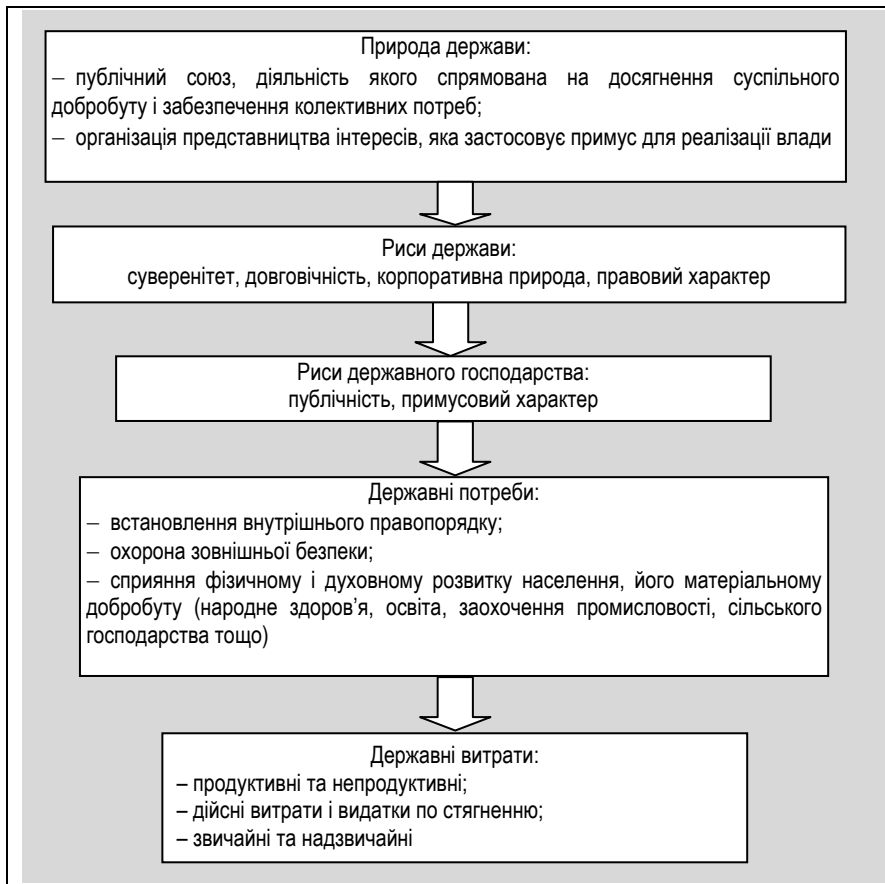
Природа держави:
– публічний союз, діяльність якого спрямована на досягнення суспільного добробуту і забезпечення колективних потреб;
– організація представництва інтересів, яка застосовує примус для реалізації влади

Риси держави:
суверенітет, довговічність, корпоративна природа, правовий характер

Риси державного господарства:
публічність, примусовий характер

Державні потреби:
– встановлення внутрішнього правопорядку;
– охорона зовнішньої безпеки;
– сприяння фізичному і духовному розвитку населення, його матеріальному добробуту (народне здоров'я, освіта, заохочення промисловості, сільського господарства тощо)

Державні витрати:
– продуктивні та непродуктивні;
– дійсні витрати і видатки по стягненню;
– звичайні та надзвичайні